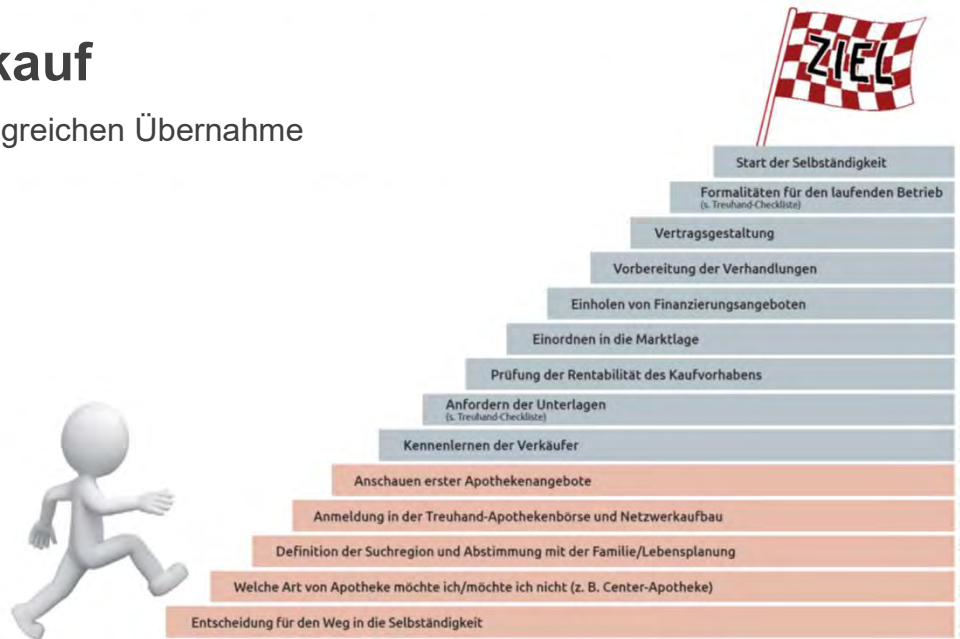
kauf

greichen Übernahme

ZIEL

Start der Selbständigkeit

Formalitäten für den laufenden Betrieb
(s. Treuhand-Checkliste)

Vertragsgestaltung

Vorbereitung der Verhandlungen

Einholen von Finanzierungsangeboten

Einordnen in die Marktlage

Prüfung der Rentabilität des Kaufvorhabens

Anfordern der Unterlagen
(s. Treuhand-Checkliste)

Kennenlernen der Verkäufer

Anschauen erster Apothekenangebote

Anmeldung in der Treuhand-Apothekenbörse und Netzwerkaufbau

Definition der Suchregion und Abstimmung mit der Familie/Lebensplanung

Welche Art von Apotheke möchte ich/möchte ich nicht (z. B. Center-Apotheke)

Entscheidung für den Weg in die Selbständigkeit